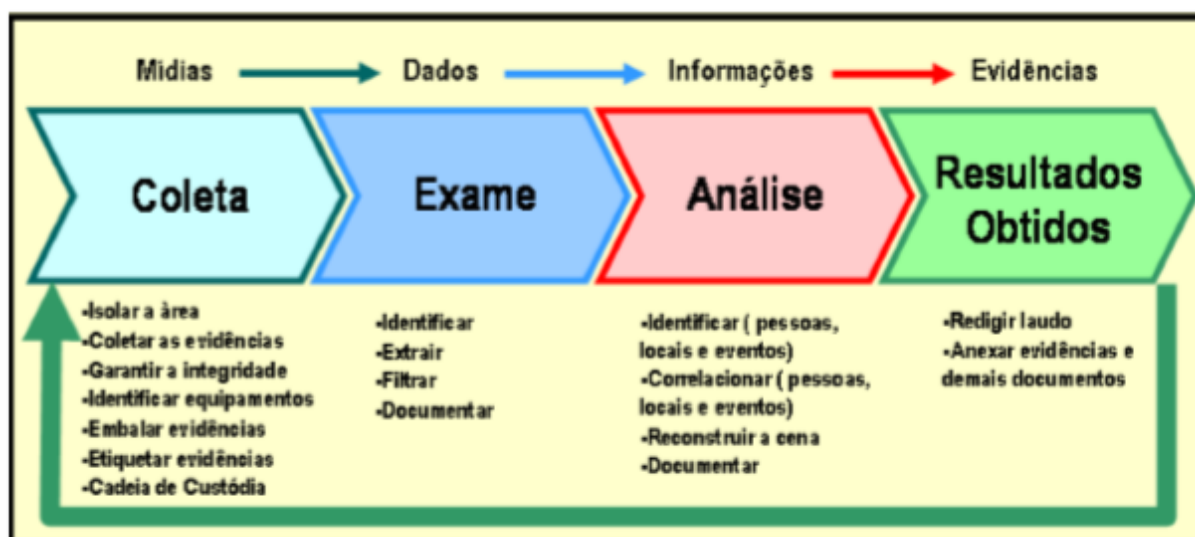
Mídias Dados Informações Evidências

Coleta

Exame

Análise

Resultados Obtidos

-Isolar a área
-Coletar as evidências
-Garantir a integridade
-Identificar equipamentos
-Embalar evidências
-Etiquetar evidências
-Cadeia de Custódia

-Identificar
-Extrair
-Filtrar
-Documentar

-Identificar ( pessoas, locais e eventos)
-Correlacionar ( pessoas, locais e eventos)
-Reconstruir a cena
-Documentar

-Redigir laudo
-Anexar evidências e demais documentos